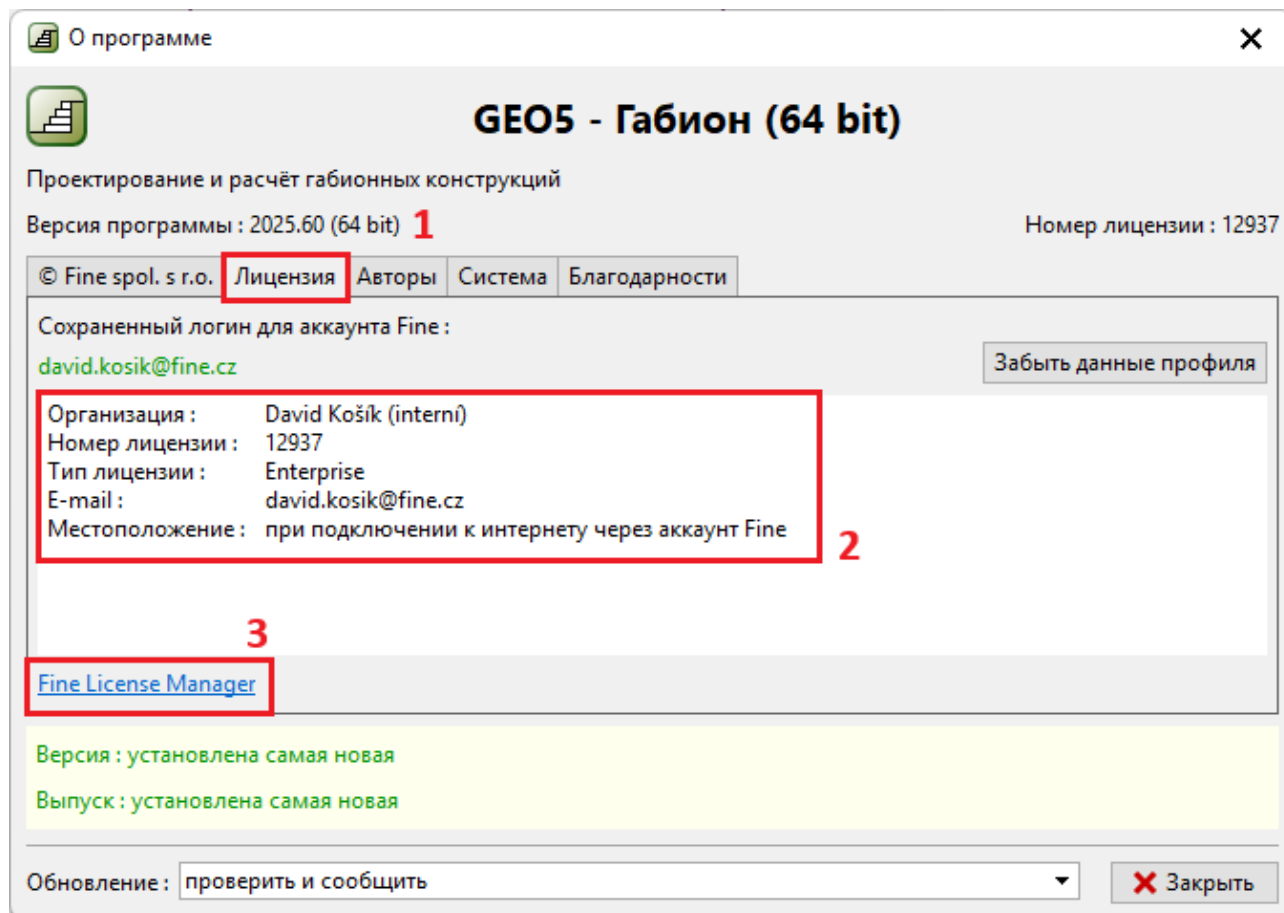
О программе

GEO5 - Габион (64 bit)

Проектирование и расчёт габионных конструкций

Версия программы : 2025.60 (64 bit) 1

Номер лицензии : 12937

© Fine spol. s r.o. | Лицензия | Авторы | Система | Благодарности

Сохраненный логин для аккаунта Fine :

david.kosik@fine.cz

Забыть данные профиля

| | |
|---|---|
| Организация : | David Košík (interní) |
| Номер лицензии : | 12937 |
| Тип лицензии : | Enterprise |
| E-mail : | david.kosik@fine.cz |
| Местоположение : | при подключении к интернету через аккаунт Fine |

2

3

Fine License Manager

Версия : установлена самая новая

Выпуск : установлена самая новая

Обновление : проверить и сообщить

Закрыть